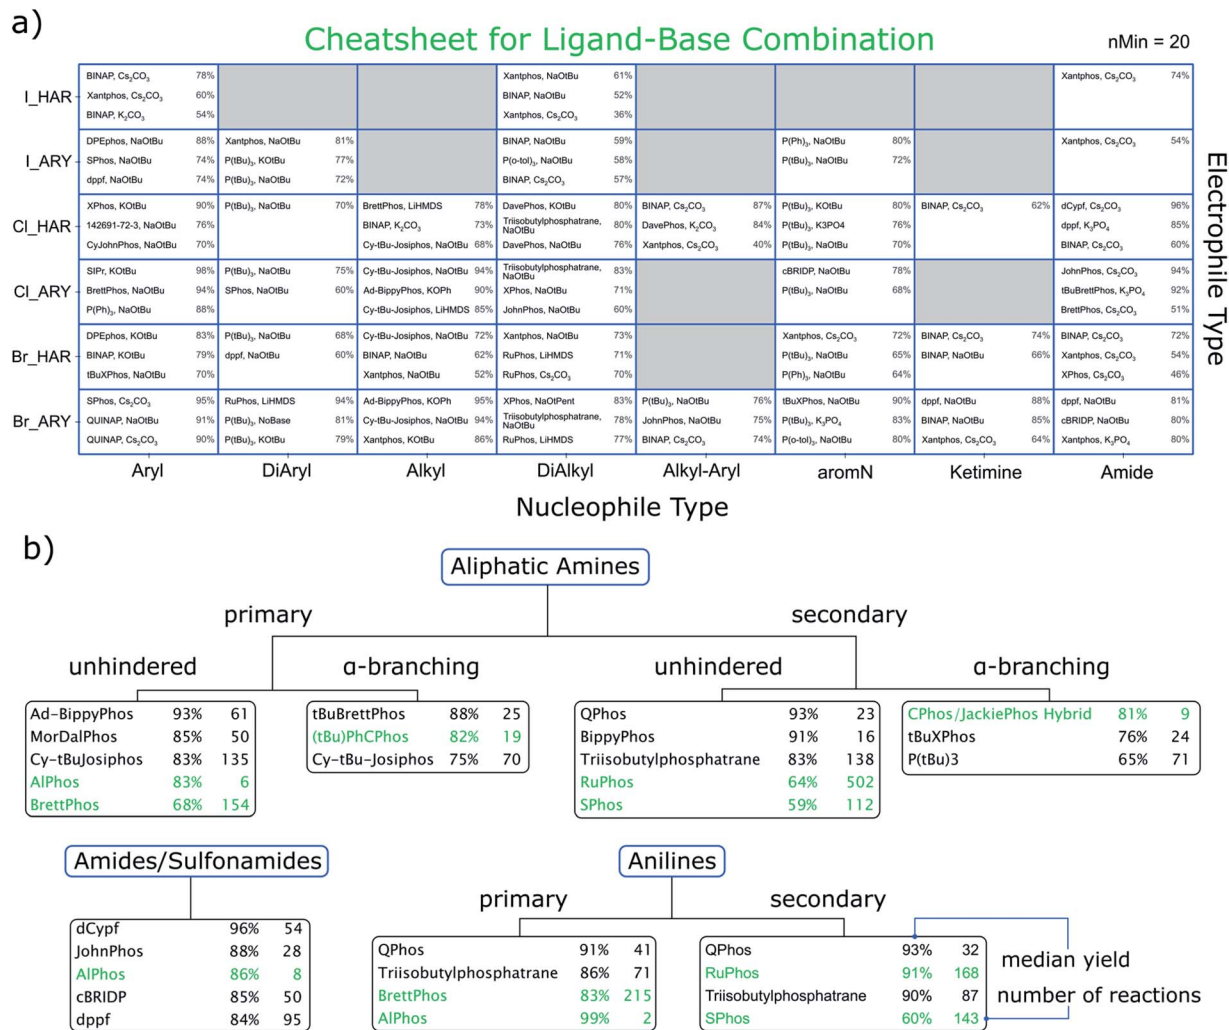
a)

Cheatsheet for Ligand-Base Combination

nMin = 20

| | Aryl | DiAryl | Alkyl | DiAlkyl | Alkyl-Aryl | aromN | Ketimine | Amide |
|---|---|---|---|---|---|---|---|---|
| I_HAR | BINAP, $Cs_2CO_3$ 78%<br>Xantphos, $Cs_2CO_3$ 60%<br>BINAP, $K_2CO_3$ 54% | | | Xantphos, NaOtBu 61%<br>BINAP, NaOtBu 52%<br>Xantphos, $Cs_2CO_3$ 36% | | | | Xantphos, $Cs_2CO_3$ 74% |
| I_ARY | DPEphos, NaOtBu 88%<br>SPhos, NaOtBu 74%<br>dppf, NaOtBu 74% | Xantphos, NaOtBu 81%<br>$P(tBu)_3$, KOtBu 77%<br>$P(tBu)_3$, NaOtBu 72% | | BINAP, NaOtBu 59%<br>$P(o-tol)_3$, NaOtBu 58%<br>BINAP, $Cs_2CO_3$ 57% | | $P(Ph)_3$, NaOtBu 80%<br>$P(tBu)_3$, NaOtBu 72% | | Xantphos, $Cs_2CO_3$ 54% |
| Cl_HAR | XPhos, KOtBu 90%<br>142691-72-3, NaOtBu 76%<br>CyJohnPhos, NaOtBu 70% | $P(tBu)_3$, NaOtBu 70% | BrettPhos, LiHMDS 78%<br>BINAP, $K_2CO_3$ 73%<br>Cy-tBu-Josiphos, NaOtBu 68% | DavePhos, KOtBu 80%<br>Triisobutylphosphatrane, NaOtBu 80%<br>DavePhos, NaOtBu 76% | BINAP, $Cs_2CO_3$ 87%<br>DavePhos, $K_2CO_3$ 84%<br>Xantphos, $Cs_2CO_3$ 40% | $P(tBu)_3$, KOtBu 80%<br>$P(tBu)_3$, K3PO4 76%<br>$P(tBu)_3$, NaOtBu 70% | BINAP, $Cs_2CO_3$ 62% | dCypf, $Cs_2CO_3$ 96%<br>dppf, $K_3PO_4$ 85%<br>BINAP, $Cs_2CO_3$ 60% |
| Cl_ARY | SIPr, KOtBu 98%<br>BrettPhos, NaOtBu 94%<br>$P(Ph)_3$, NaOtBu 88% | $P(tBu)_3$, NaOtBu 75%<br>SPhos, NaOtBu 60% | Cy-tBu-Josiphos, NaOtBu 94%<br>Ad-BippyPhos, KOPh 90%<br>Cy-tBu-Josiphos, LiHMDS 85% | Triisobutylphosphatrane, NaOtBu 83%<br>XPhos, NaOtBu 71%<br>JohnPhos, NaOtBu 60% | | cBRIDP, NaOtBu 78%<br>$P(tBu)_3$, NaOtBu 68% | | JohnPhos, $Cs_2CO_3$ 94%<br>tBuBrettPhos, $K_3PO_4$ 92%<br>BrettPhos, $Cs_2CO_3$ 51% |
| Br_HAR | DPEphos, KOtBu 83%<br>BINAP, KOtBu 79%<br>tBuXPhos, NaOtBu 70% | $P(tBu)_3$, NaOtBu 68%<br>dppf, NaOtBu 60% | Cy-tBu-Josiphos, NaOtBu 72%<br>BINAP, NaOtBu 62%<br>Xantphos, NaOtBu 52% | Xantphos, NaOtBu 73%<br>RuPhos, LiHMDS 71%<br>RuPhos, $Cs_2CO_3$ 70% | | Xantphos, $Cs_2CO_3$ 72%<br>$P(tBu)_3$, NaOtBu 65%<br>$P(Ph)_3$, NaOtBu 64% | BINAP, $Cs_2CO_3$ 74%<br>BINAP, NaOtBu 66% | BINAP, $Cs_2CO_3$ 72%<br>Xantphos, $Cs_2CO_3$ 54%<br>XPhos, $Cs_2CO_3$ 46% |
| Br_ARY | SPhos, $Cs_2CO_3$ 95%<br>QUINAP, NaOtBu 91%<br>QUINAP, $Cs_2CO_3$ 90% | RuPhos, LiHMDS 94%<br>$P(tBu)_3$, NoBase 81%<br>$P(tBu)_3$, KOtBu 79% | Ad-BippyPhos, KOPh 95%<br>Cy-tBu-Josiphos, NaOtBu 94%<br>Xantphos, KOtBu 86% | XPhos, NaOtPent 83%<br>Triisobutylphosphatrane, NaOtBu 78%<br>RuPhos, LiHMDS 77% | $P(tBu)_3$, NaOtBu 76%<br>JohnPhos, NaOtBu 75%<br>BINAP, $Cs_2CO_3$ 74% | tBuXPhos, NaOtBu 90%<br>$P(tBu)_3$, $K_3PO_4$ 83%<br>$P(o-tol)_3$, NaOtBu 80% | dppf, NaOtBu 88%<br>BINAP, NaOtBu 85%<br>Xantphos, $Cs_2CO_3$ 64% | dppf, NaOtBu 81%<br>cBRIDP, NaOtBu 80%<br>Xantphos, $K_3PO_4$ 80% |

Electrophile Type

Nucleophile Type

b)

Aliphatic Amines

primary

unhindered

| | | |
|---|---|---|
| Ad-BippyPhos | 93% | 61 |
| MorDalPhos | 85% | 50 |
| Cy-tBuJosiphos | 83% | 135 |
| AlPhos | 83% | 6 |
| BrettPhos | 68% | 154 |

α-branching

| | | |
|---|---|---|
| tBuBrettPhos | 88% | 25 |
| (tBu)PhCPhos | 82% | 19 |
| Cy-tBu-Josiphos | 75% | 70 |

secondary

unhindered

| | | |
|---|---|---|
| QPhos | 93% | 23 |
| BippyPhos | 91% | 16 |
| Triisobutylphosphatrane | 83% | 138 |
| RuPhos | 64% | 502 |
| SPhos | 59% | 112 |

α-branching

| | | |
|---|---|---|
| CPhos/JackiePhos Hybrid | 81% | 9 |
| tBuXPhos | 76% | 24 |
| P(tBu)3 | 65% | 71 |

Amides/Sulfonamides

| | | |
|---|---|---|
| dCypf | 96% | 54 |
| JohnPhos | 88% | 28 |
| AlPhos | 86% | 8 |
| cBRIDP | 85% | 50 |
| dppf | 84% | 95 |

Anilines

primary

| | | |
|---|---|---|
| QPhos | 91% | 41 |
| Triisobutylphosphatrane | 86% | 71 |
| BrettPhos | 83% | 215 |
| AlPhos | 99% | 2 |

secondary

| | | |
|---|---|---|
| QPhos | 93% | 32 |
| RuPhos | 91% | 168 |
| Triisobutylphosphatrane | 90% | 87 |
| SPhos | 60% | 143 |

median yield

number of reactions